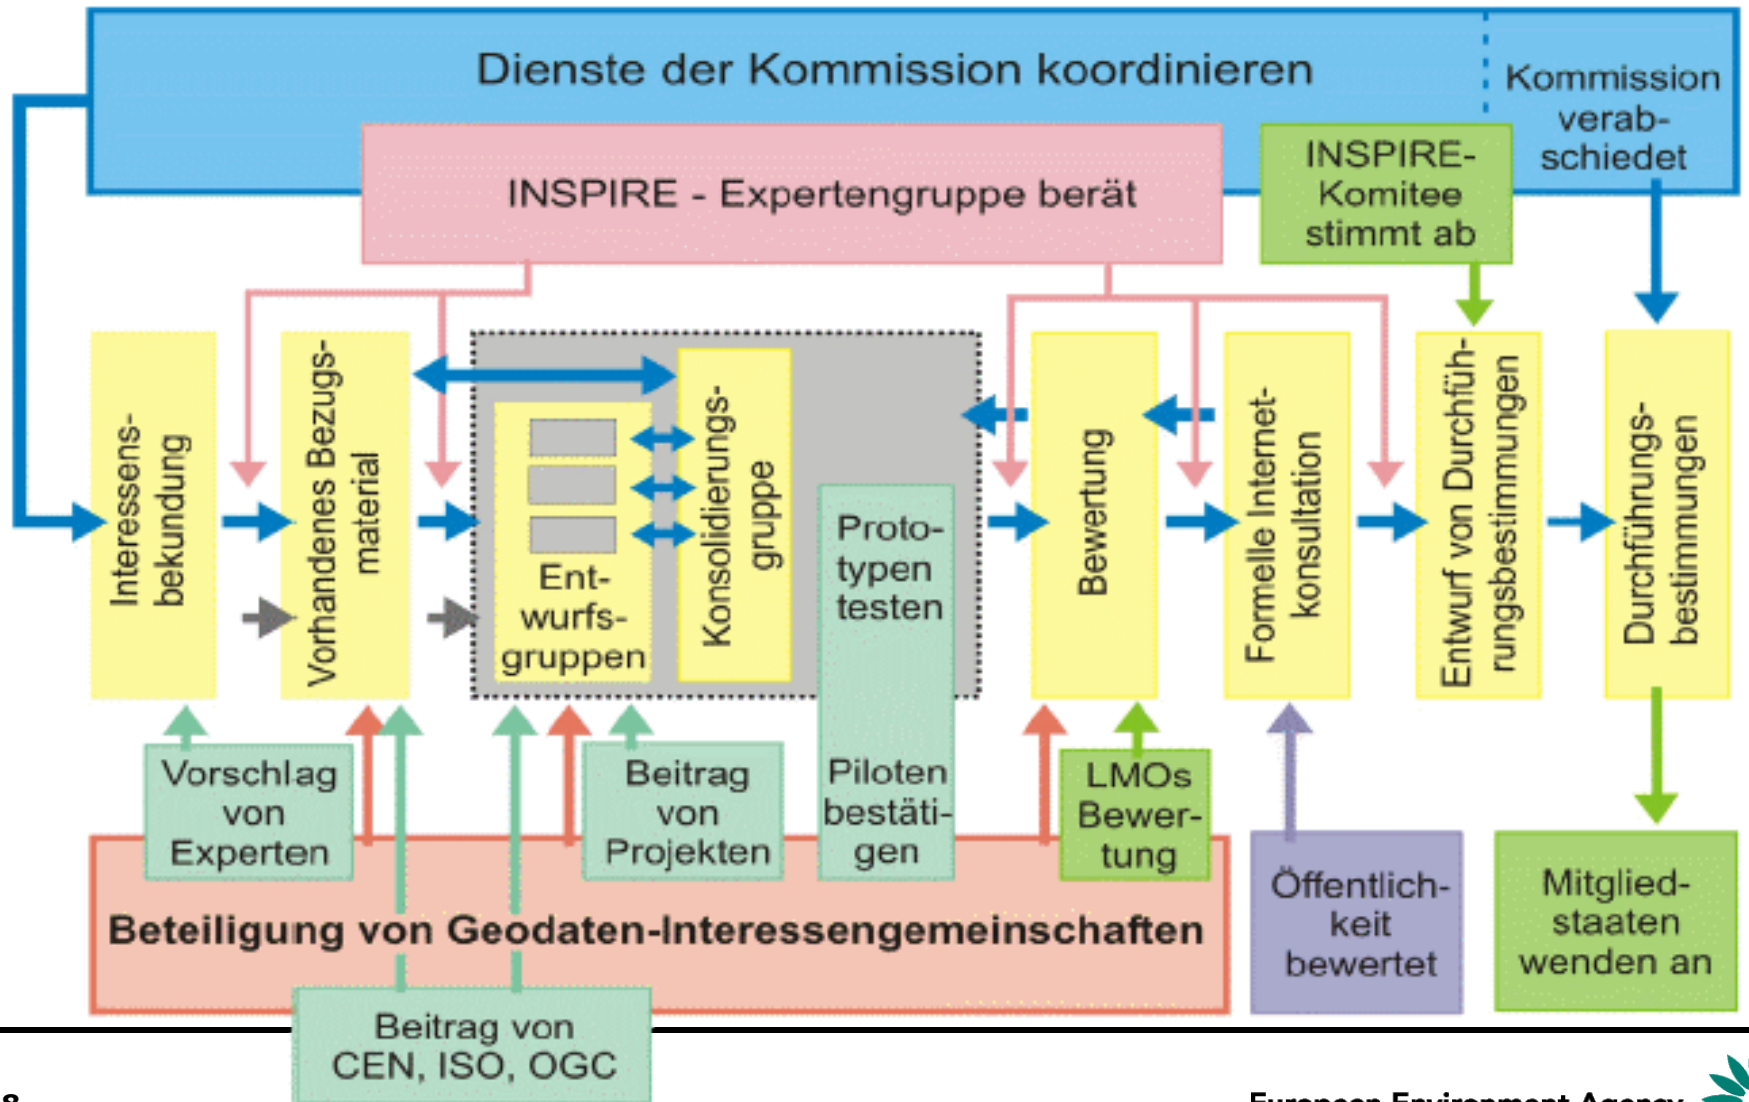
Dienste der Kommission koordinieren

Kommission verabschiedet

INSPIRE - Expertengruppe berät

INSPIRE-Komitee stimmt ab

Interessensbekundung

Vorhandenes Bezugsmaterial

Entwurfsgruppen

Konsolidierungsgruppe

Prototypen testen

Bewertung

Formelle Internetkonsultation

Entwurf von Durchführungsbestimmungen

Durchführungsbestimmungen

Vorschlag von Experten

Beitrag von Projekten

Piloten bestätigen

LMOs Bewertung

Öffentlichkeit bewertet

Mitgliedstaaten wenden an

Beteiligung von Geodaten-Interessengemeinschaften

Beitrag von CEN, ISO, OGC

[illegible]

European Environment Agency